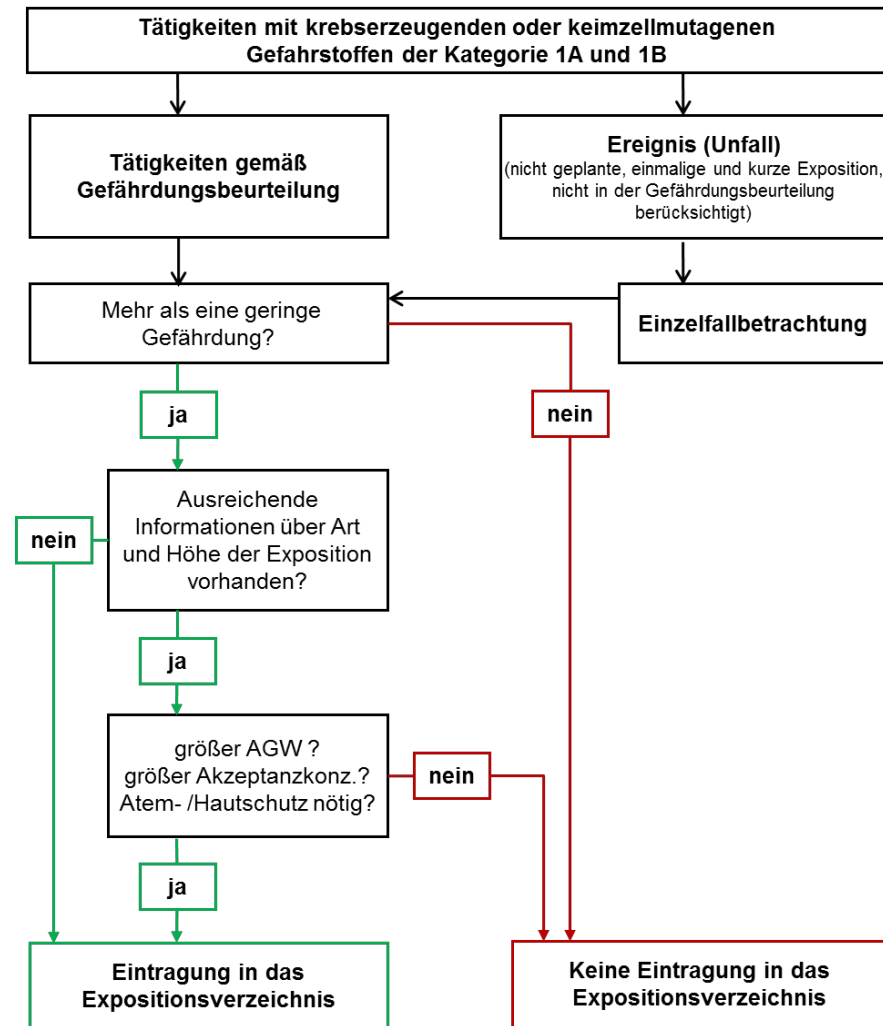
Tätigkeiten mit krebserzeugenden oder keimzellmutagenen Gefahrstoffen der Kategorie 1A und 1B

Tätigkeiten gemäß Gefährdungsbeurteilung

Ereignis (Unfall)
(nicht geplante, einmalige und kurze Exposition, nicht in der Gefährdungsbeurteilung berücksichtigt)

Mehr als eine geringe Gefährdung?

Einzelfallbetrachtung

ja

nein

Ausreichende Informationen über Art und Höhe der Exposition vorhanden?

nein

ja

größer AGW ?
größer Akzeptanzkonz.?
Atem- /Hautschutz nötig?

nein

ja

Eintragung in das Expositionsverzeichnis

Keine Eintragung in das Expositionsverzeichnis